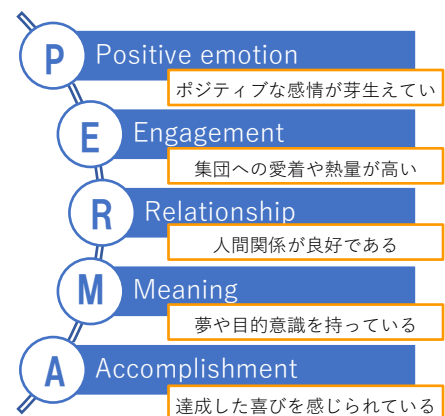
P
Positive emotion
ポジティブな感情が芽生えてい

E
Engagement
集団への愛着や熱量が高い

R
Relationship
人間関係が良好である

M
Meaning
夢や目的意識を持っている

A
Accomplishment
達成した喜びを感じられている